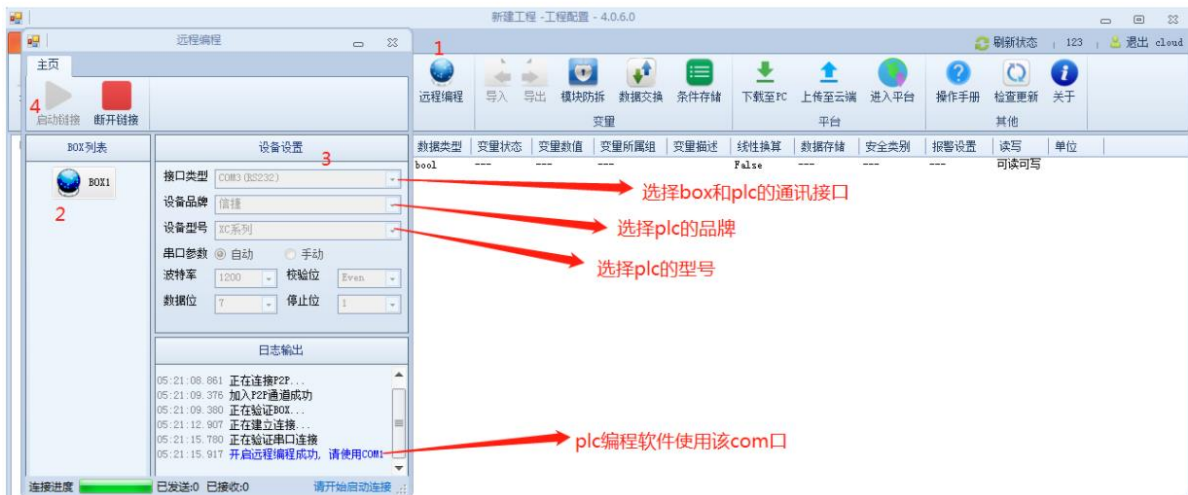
新建工程 -工程配置 - 4.0.6.0

远程编程

主页

4

启动链接 断开链接

BOX列表

BOX1

2

设备设置

3

接口类型 COM3(RS232)

设备品牌 信捷

设备型号 XC系列

串口参数 自动 手动

波特率 1200 校验位 Even

数据位 7 停止位 1

日志输出

05:21:08.861 正在连接P2P...
05:21:09.376 加入P2P通道成功
05:21:09.380 正在验证BOX...
05:21:12.907 正在建立连接...
05:21:15.780 正在验证串口连接
05:21:15.917 开启远程编程成功, 请使用COM1

连接进度 已发送:0 已接收:0 请开始启动连接

1

刷新状态 | 123 | 退出 cloud

远程编程 导入 导出 模块防拆 数据交换 条件存储 下载至PC 上传至云端 进入平台 操作手册 检查更新 关于

变量 平台 其他

| 数据类型 | 变量状态 | 变量数值 | 变量所属组 | 变量描述 | 线性换算 | 数据存储 | 安全类别 | 报警设置 | 读写 | 单位 |
|---|---|---|---|---|---|---|---|---|---|---|
| bool | --- | --- | --- | | False | --- | --- | --- | 可读可写 | |

选择box和plc的通讯接口

选择plc的品牌

选择plc的型号

plc编程软件使用该com口